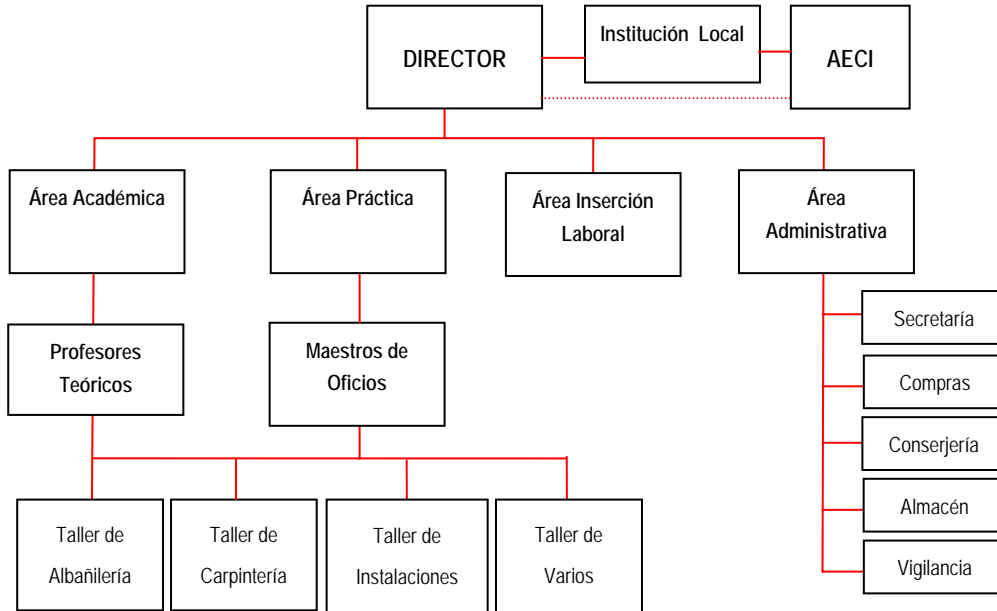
DIRECTOR

Institución Local

AECI

Área Académica

Área Práctica

Área Inserción Laboral

Área Administrativa

Profesores Teóricos

Maestros de Oficios

Secretaría

Compras

Conserjería

Almacén

Vigilancia

Taller de Albañilería

Taller de Carpintería

Taller de Instalaciones

Taller de Varios